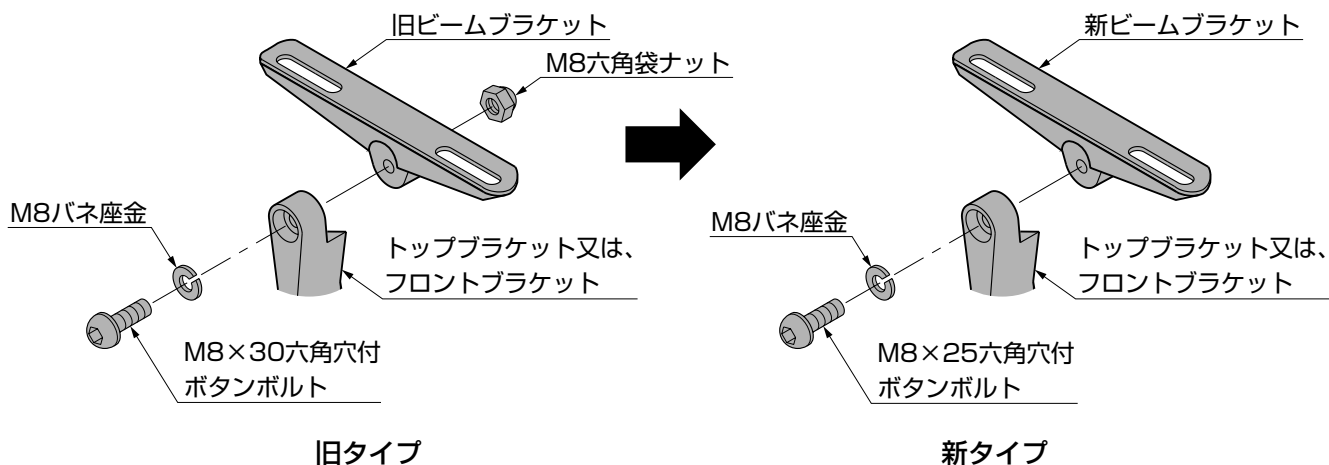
旧ビームブラケット

M8六角袋ナット

M8バネ座金

トップブラケット又は、
フロントブラケット

M8×30六角穴付
ボタンボルト

旧タイプ

新ビームブラケット

M8バネ座金

トップブラケット又は、
フロントブラケット

M8×25六角穴付
ボタンボルト

新タイプ